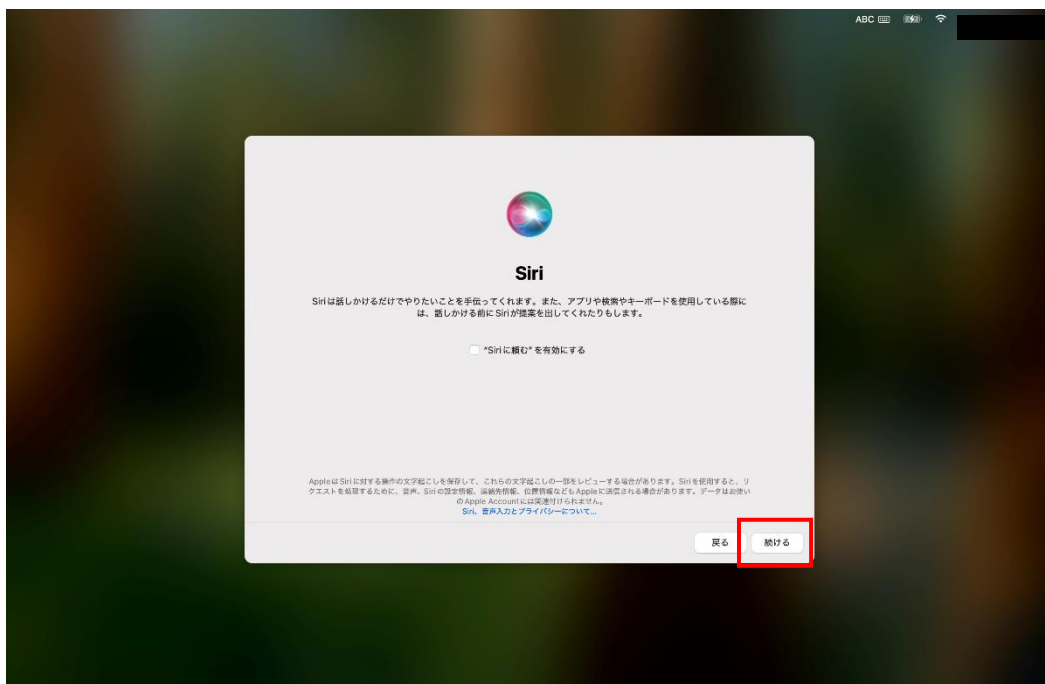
ABC

Siri

Siriは話しかけるだけでやりたいことを手伝ってくれます。また、アプリや検索やキーボードを使用している際には、話しかける前にSiriが提案を出してくれたりもします。

"Siriに頼む"を有効にする

AppleはSiriに対する操作の文字起こしを保存して、これらの文字起こしの一部をレビューする場合があります。Siriを使用すると、リクエストを処理するために、音声、Siriの設定情報、連絡先情報、位置情報などもAppleに送信される場合があります。データはお使いのApple Accountには関連付けられません。
Siri、音声入力とプライバシーについて…

戻る

続ける